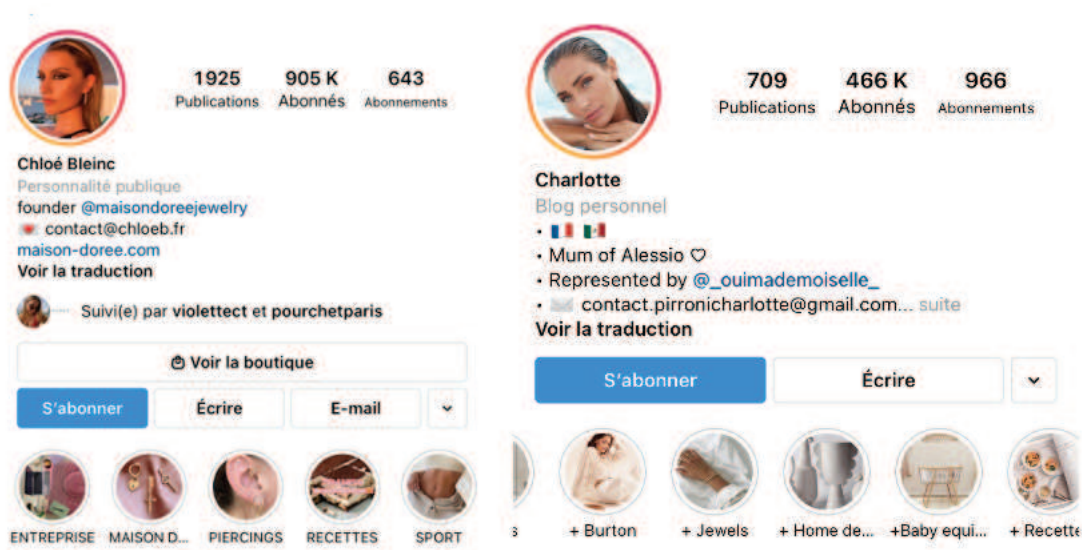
1925 Publications 905 K Abonnés 643 Abonnements

Chloé Bleinc
Personnalité publique
founder @maisondoreejewelry
contact@chloeb.fr
maison-doree.com
Voir la traduction

Suivi(e) par violettect et pourchetparis

Voir la boutique

S'abonner | Écrire | E-mail

ENTREPRISE | MAISON D... | PIERCINGS | RECETTES | SPORT

709 Publications 466 K Abonnés 966 Abonnements

Charlotte
Blog personnel
•
• Mum of Alessio ♡
• Represented by @_ouimademoiselle_
• contact.pirronicharlotte@gmail.com... suite
Voir la traduction

S'abonner | Écrire

s | + Burton | + Jewels | + Home de... | +Baby equi... | + Recette